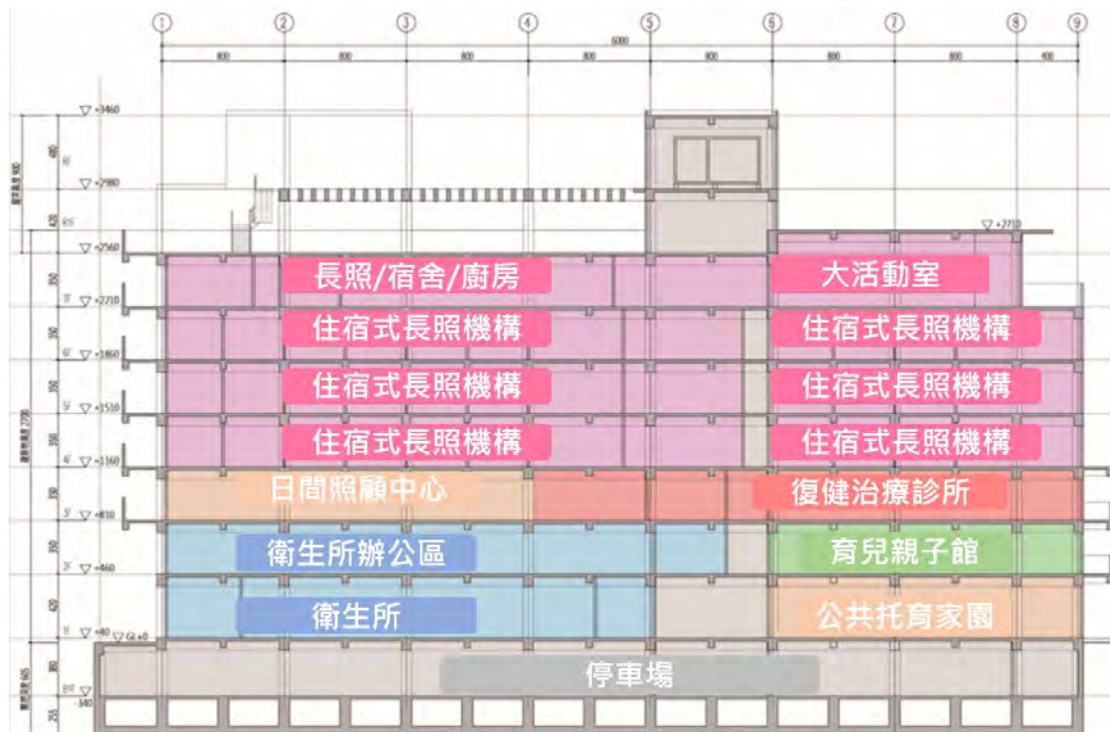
①
②
③
④
⑤
⑥
⑦
⑧
⑨

6000

800
800
800
800
800
800
800
800
400

▽+3460
▽+2980
▽+2560
▽+2210
▽+1860
▽+1510
▽+1160
▽+810
▽+460
▽+80
▽GL±0
▽-340
▽+2710

長照/宿舍/廚房
大活動室
住宿式長照機構
住宿式長照機構
住宿式長照機構
住宿式長照機構
住宿式長照機構
住宿式長照機構
日間照顧中心
復健治療診所
衛生所辦公區
育兒親子館
衛生所
公共托育家園
停車場